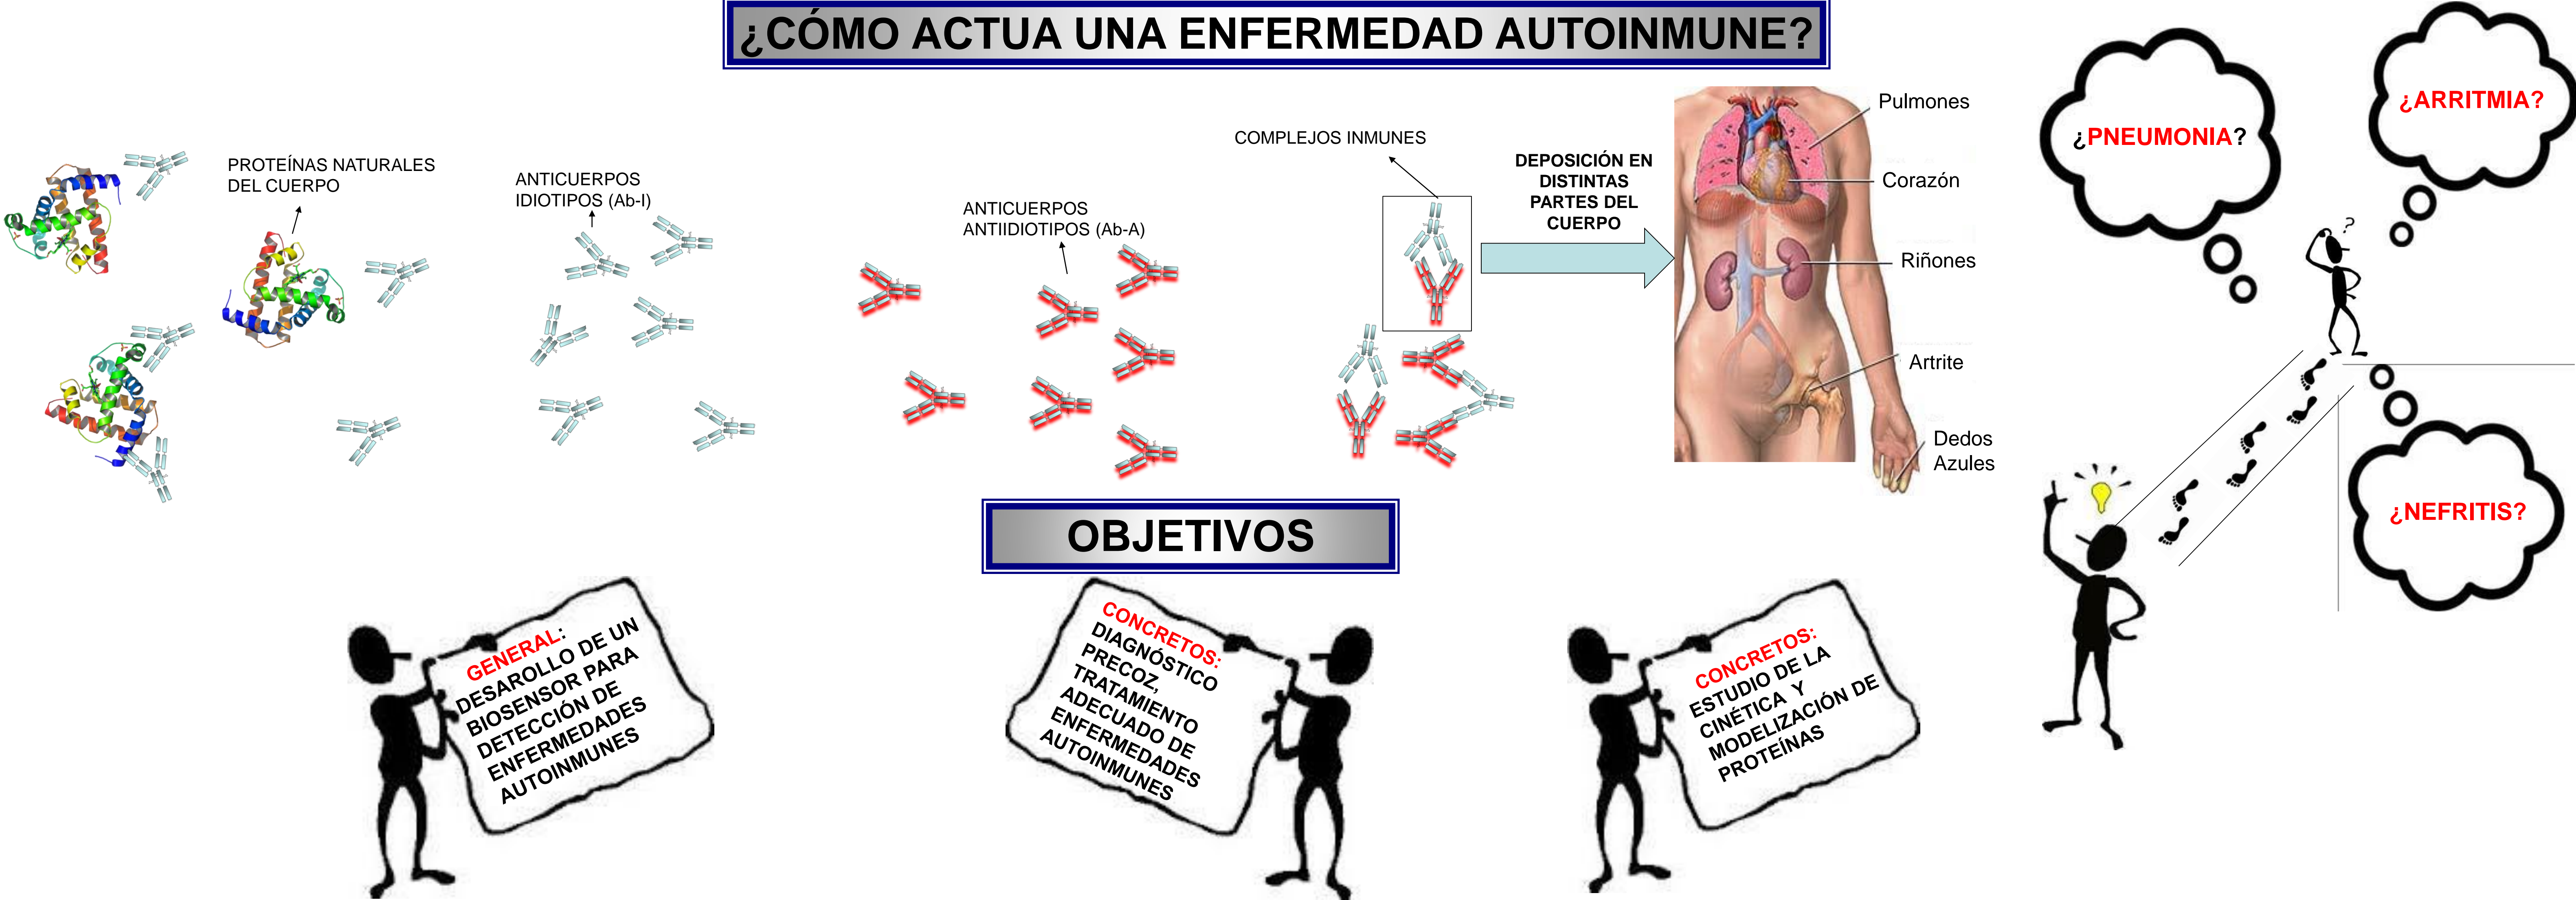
¿CÓMO ACTUA UNA ENFERMEDAD AUTOINMUNE?

PROTEÍNAS NATURALES DEL CUERPO

ANTICUERPOS IDIOTIPOS (Ab-I)

ANTICUERPOS ANTIIDIOTIPOS (Ab-A)

COMPLEJOS INMUNES

DEPOSICIÓN EN DISTINTAS PARTES DEL CUERPO

Pulmones

Corazón

Riñones

Artrite

Dedos Azules

¿PNEUMONIA?

¿ARRITMIA?

¿NEFRITIS?

OBJETIVOS

GENERAL: DESAROLLO DE UN BIOSENSOR PARA DETECCIÓN DE ENFERMEDADES AUTOINMUNES

CONCRETOS: DIAGNÓSTICO PRECOZ, TRATAMIENTO ADECUADO DE ENFERMEDADES AUTOINMUNES

CONCRETOS: ESTUDIO DE LA CINÉTICA Y MODELIZACIÓN DE PROTEÍNAS